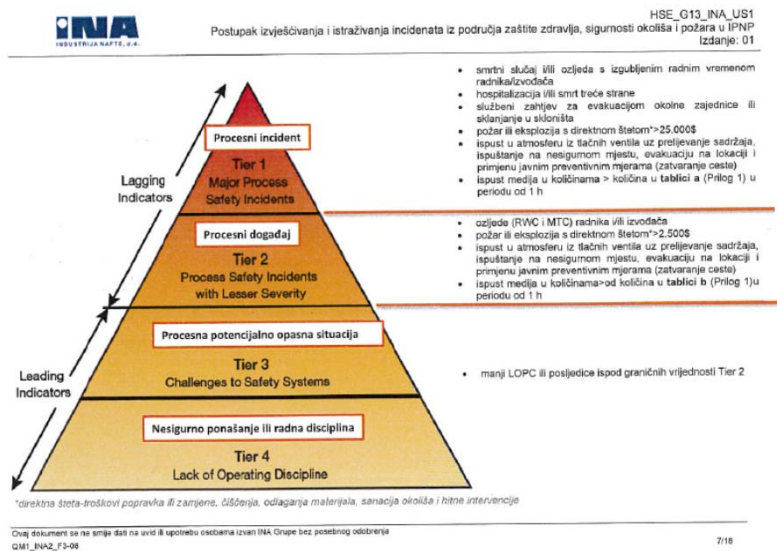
INA
INDUSTRIJA NAFTE, d.d.

HSE_G13_INA_US1
Postupak izvješćivanja i istraživanja incidenata iz područja zaštite zdravlja, sigurnosti okoliša i požara u IPNP
Izdanje: 01

Procesni incident

Tier 1
Major Process Safety Incidents

Lagging Indicators

• smrtni slučaj i/ili ozljeda s izgubljenim radnim vremenom radnika/izvođača
• hospitalizacija i/ili smrt treće strane
• službeni zahtjev za evakuacijom okolne zajednice ili sklanjanje u skloništa
• požar ili eksplozija s direktnom štetom*>25.000$
• ispust u atmosferu iz tlačnih ventila uz prelijevanje sadržaja, ispuštanje na nesigurnom mjestu, evakuaciju na lokaciji i primjenu javnim preventivnim mjerama (zatvaranje ceste)
• ispust medija u količinama > količina u tablici a (Prilog 1) u periodu od 1 h

Procesni događaj

Tier 2
Process Safety Incidents with Lesser Severity

• ozljede (RWC i MTC) radnika i/ili izvođača
• požar ili eksplozija s direktnom štetom*>2.500$
• ispust u atmosferu iz tlačnih ventila uz prelijevanje sadržaja, ispuštanje na nesigurnom mjestu, evakuaciju na lokaciji i primjenu javnim preventivnim mjerama (zatvaranje ceste)
• ispust medija u količinama>od količina u tablici b (Prilog 1)u periodu od 1 h

Procesna potencijalno opasna situacija

Tier 3
Challenges to Safety Systems

Leading Indicators

• manji LOPC ili posljedice ispod graničnih vrijednosti Tier 2

Nesigurno ponašanje ili radna disciplina

Tier 4
Lack of Operating Discipline

*direktna šteta-troškovi popravka ili zamjene, čišćenja, odlaganja materijala, sanacija okoliša i hitne intervencije

Ovaj dokument se ne smije dati na uvid ili upotrebu osobama izvan INA Grupe bez posebnog odobrenja
QM1_INA2_F3-08

7/18